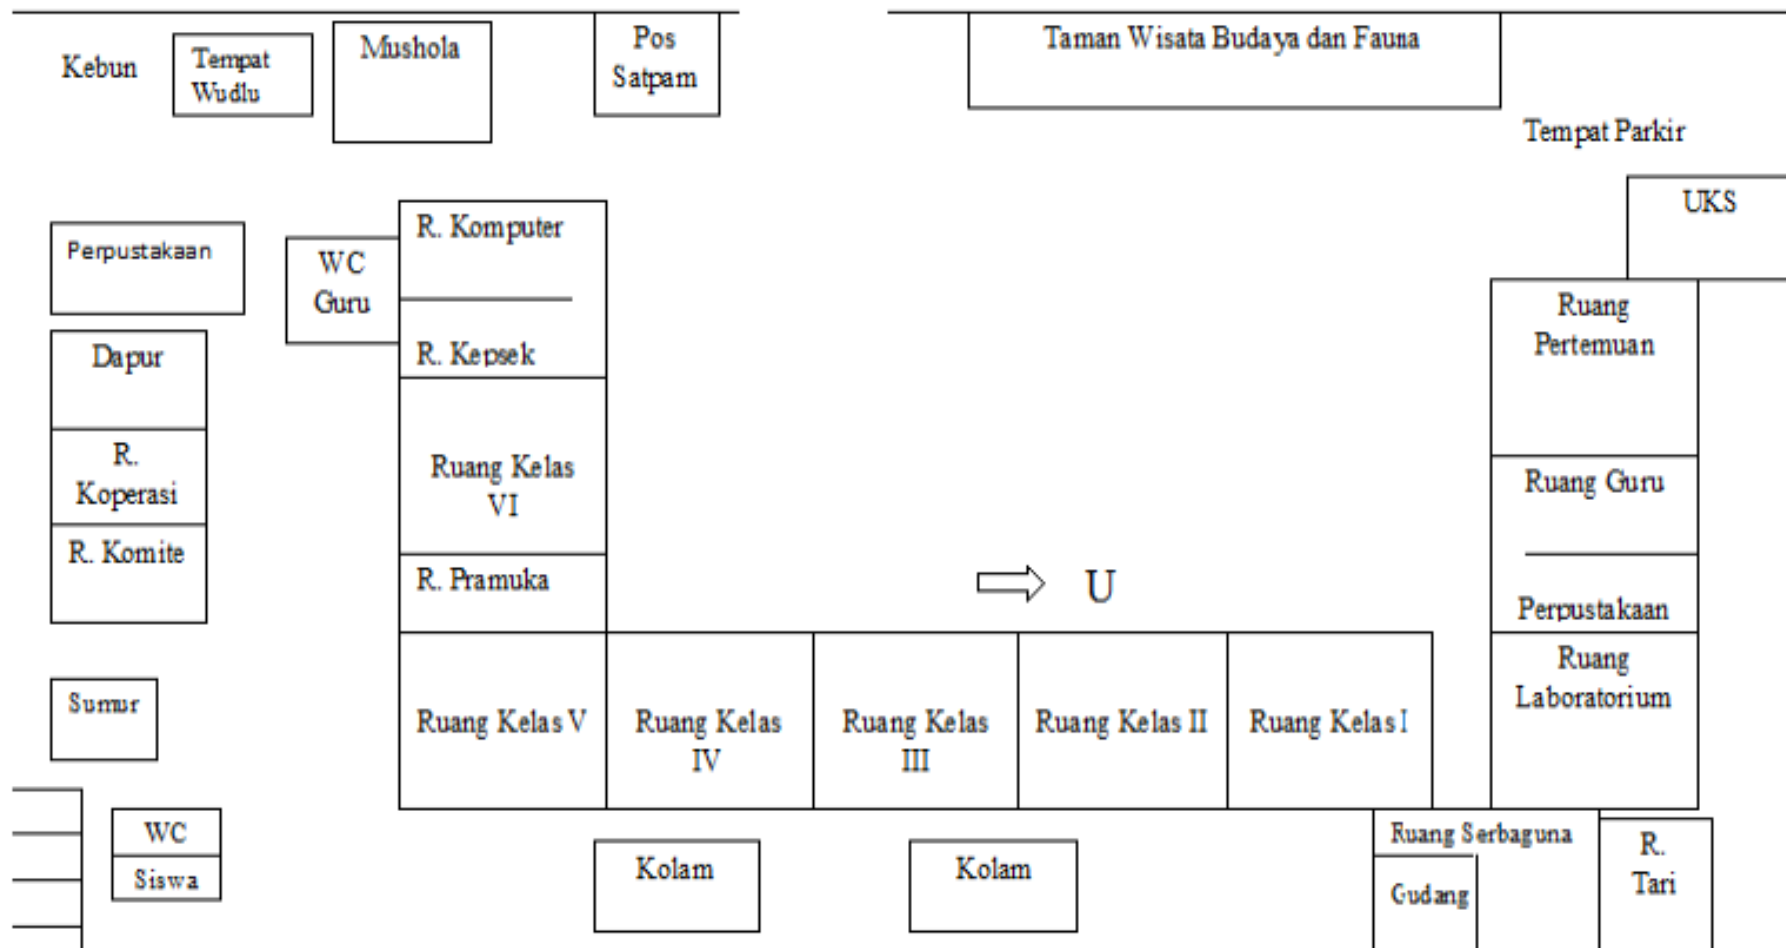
Kebun

Tempat Wudlu

Mushola

Pos Satpam

Taman Wisata Budaya dan Fauna

Tempat Parkir

UKS

Perpustakaan

WC Guru

R. Komputer

R. Kepsek

Dapur

R. Koperasi

R. Komite

Ruang Kelas VI

R. Pramuka

Ruang Pertemuan

Ruang Guru

Perpustakaan

U

Ruang Laboratorium

Sumur

Ruang Kelas V

Ruang Kelas IV

Ruang Kelas III

Ruang Kelas II

Ruang Kelas I

WC Siswa

Kolam

Kolam

Ruang Serbaguna

Gudang

R. Tari